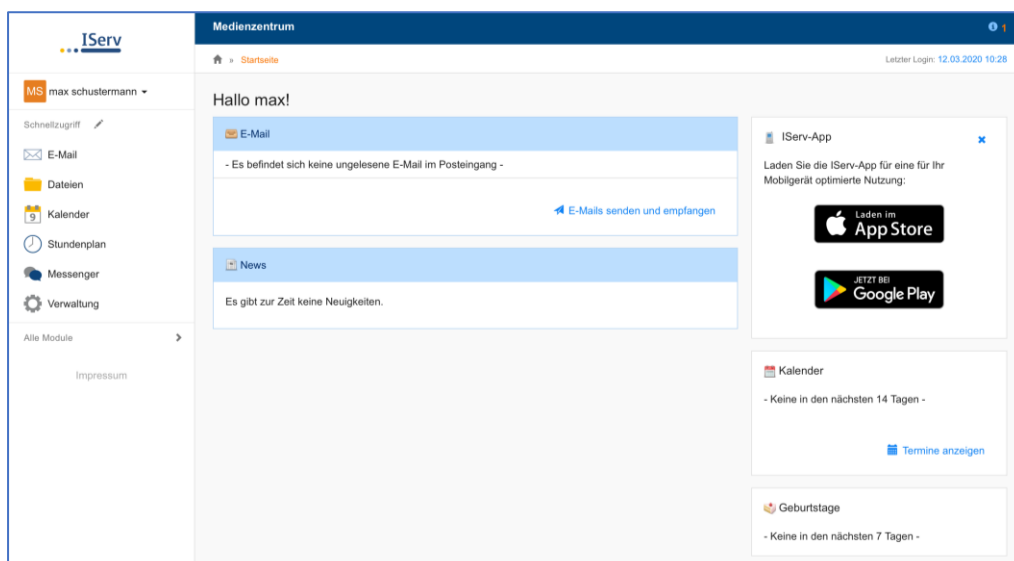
IServ

MS max schustermann

Schnellzugriff

E-Mail

Dateien

9 Kalender

Stundenplan

Messenger

Verwaltung

Alle Module

Impressum

Medienzentrum

1

» Startseite

Letzter Login: 12.03.2020 10:28

Hallo max!

E-Mail

- Es befindet sich keine ungelesene E-Mail im Posteingang -

E-Mails senden und empfangen

News

Es gibt zur Zeit keine Neuigkeiten.

IServ-App

Laden Sie die IServ-App für eine für Ihr Mobilgerät optimierte Nutzung:

Laden im App Store

JETZT BEI Google Play

Kalender

- Keine in den nächsten 14 Tagen -

Termine anzeigen

Geburtstage

- Keine in den nächsten 7 Tagen -